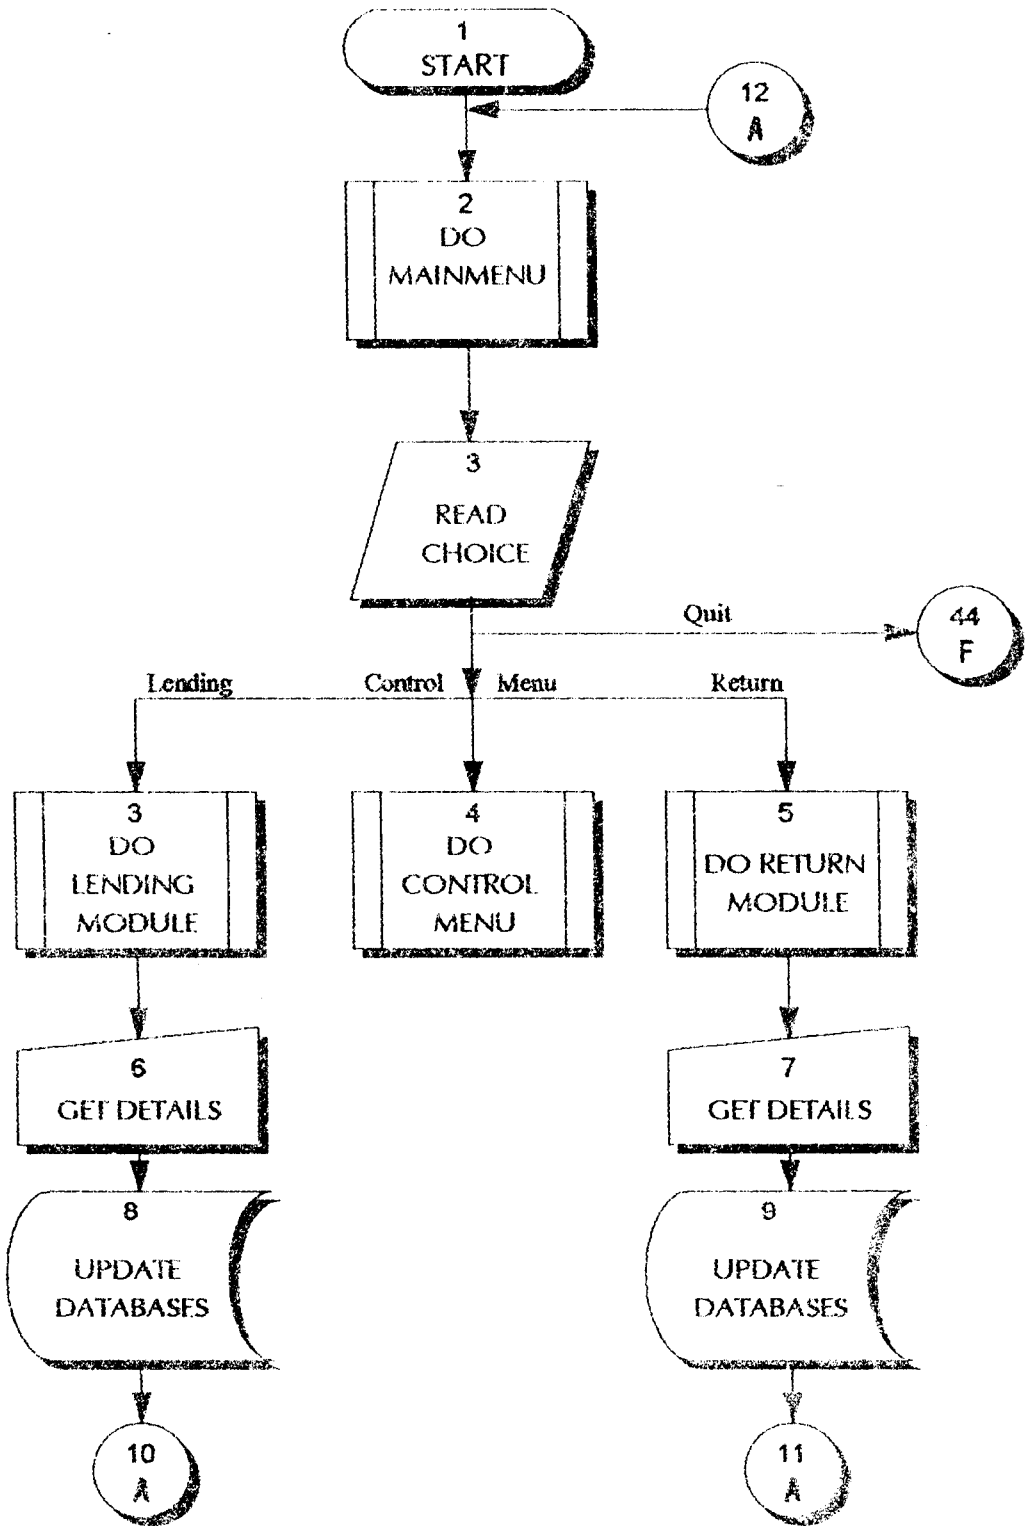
1
START

12
A

2
DO
MAINMENU

3
READ
CHOICE

Quit

44
F

Lending

Control Menu

Return

3
DO
LENDING
MODULE

4
DO
CONTROL
MENU

5
DO RETURN
MODULE

6
GET DETAILS

7
GET DETAILS

8
UPDATE
DATABASES

9
UPDATE
DATABASES

10
A

11
A